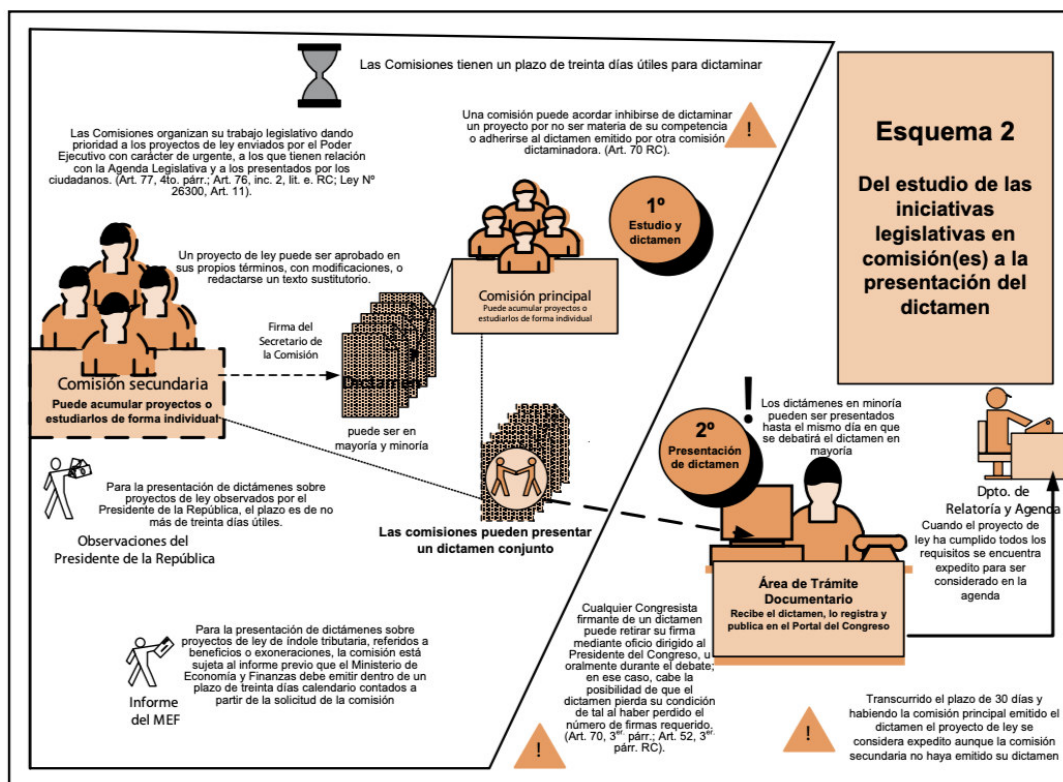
Las Comisiones tienen un plazo de treinta días útiles para dictaminar

Las Comisiones organizan su trabajo legislativo dando prioridad a los proyectos de ley enviados por el Poder Ejecutivo con carácter de urgente, a los que tienen relación con la Agenda Legislativa y a los presentados por los ciudadanos. (Art. 77, 4to. párr.; Art. 76, inc. 2, lit. e. RC; Ley Nº 26300, Art. 11).

Una comisión puede acordar inhibirse de dictaminar un proyecto por no ser materia de su competencia o adherirse al dictamen emitido por otra comisión dictaminadora. (Art. 70 RC).

Esquema 2

Del estudio de las iniciativas legislativas en comisión(es) a la presentación del dictamen

1º
Estudio y dictamen

Un proyecto de ley puede ser aprobado en sus propios términos, con modificaciones, o redactarse un texto sustitutorio.

Comisión principal
Puede acumular proyectos o estudiarlos de forma individual

Firma del Secretario de la Comisión

Comisión secundaria
Puede acumular proyectos o estudiarlos de forma individual

Dictamen

puede ser en mayoría y minoría

Los dictámenes en minoría pueden ser presentados hasta el mismo día en que se debatirá el dictamen en mayoría

2º
Presentación de dictamen

Dpto. de Relatoría y Agenda

Cuando el proyecto de ley ha cumplido todos los requisitos se encuentra expedito para ser considerado en la agenda

Para la presentación de dictámenes sobre proyectos de ley observados por el Presidente de la República, el plazo es de no más de treinta días útiles.

Observaciones del Presidente de la República

Las comisiones pueden presentar un dictamen conjunto

Área de Trámite Documentario
Recibe el dictamen, lo registra y publica en el Portal del Congreso

Para la presentación de dictámenes sobre proyectos de ley de índole tributaria, referidos a beneficios o exoneraciones, la comisión está sujeta al informe previo que el Ministerio de Economía y Finanzas debe emitir dentro de un plazo de treinta días calendario contados a partir de la solicitud de la comisión

Informe del MEF

Cualquier Congresista firmante de un dictamen puede retirar su firma mediante oficio dirigido al Presidente del Congreso, u oralmente durante el debate; en ese caso, cabe la posibilidad de que el dictamen pierda su condición de tal al haber perdido el número de firmas requerido. (Art. 70, 3$^{er.}$ párr.; Art. 52, 3$^{er.}$ párr. RC).

Transcurrido el plazo de 30 días y habiendo la comisión principal emitido el dictamen el proyecto de ley se considera expedito aunque la comisión secundaria no haya emitido su dictamen